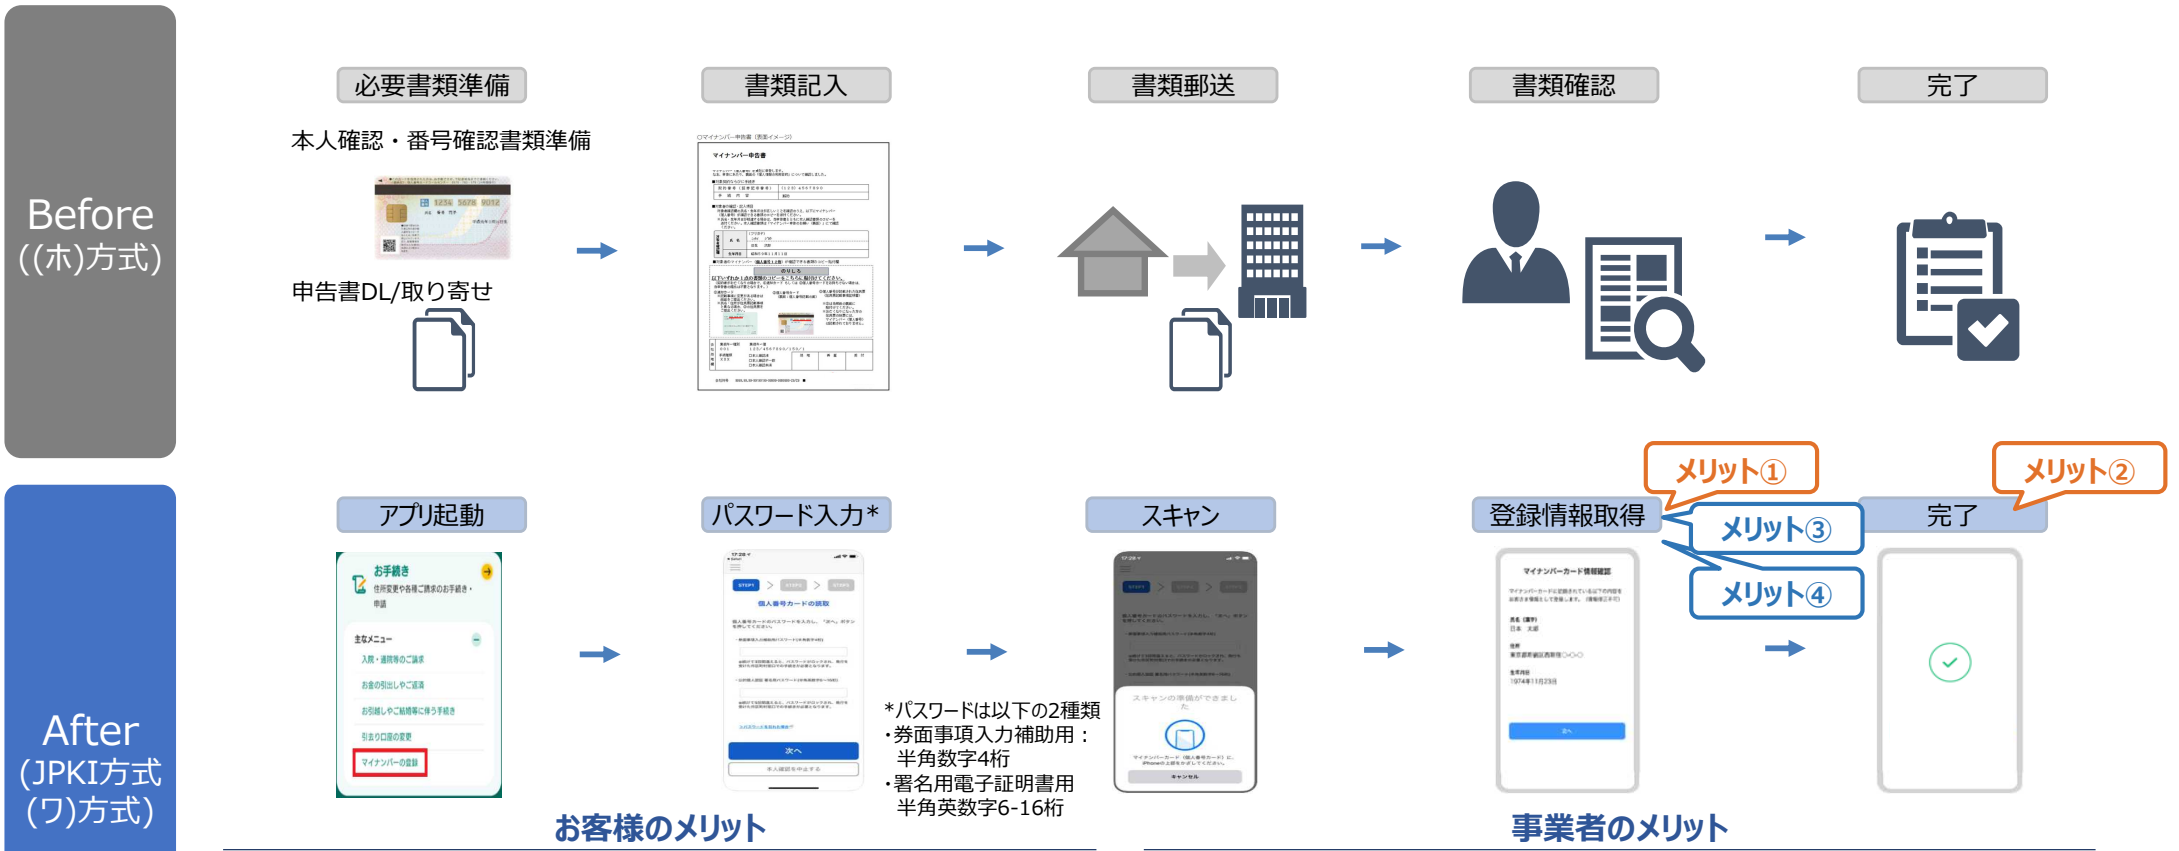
Before
((ホ)方式)

必要書類準備

本人確認・番号確認書類準備

申告書DL/取り寄せ

書類記入

書類郵送

書類確認

完了

After
(JPKI方式
(ワ)方式)

アプリ起動

お手続き
住所変更や各種ご請求のお手続き・申請
主なメニュー
入院・通院等のご請求
お金の引出しやご返済
お引越しやご結婚等に伴う手続き
引落り口座の変更
マイナンバーの登録

パスワード入力*

個人番号カードの読取
次へ

*パスワードは以下の2種類
・券面事項入力補助用：
半角数字4桁
・署名用電子証明書用
半角英数字6-16桁

スキャン

スキャンの準備ができました
キャンセル

登録情報取得

マイナンバーカード情報確認
次へ

メリット①

メリット②

メリット③

メリット④

完了

お客様のメリット

事業者のメリット